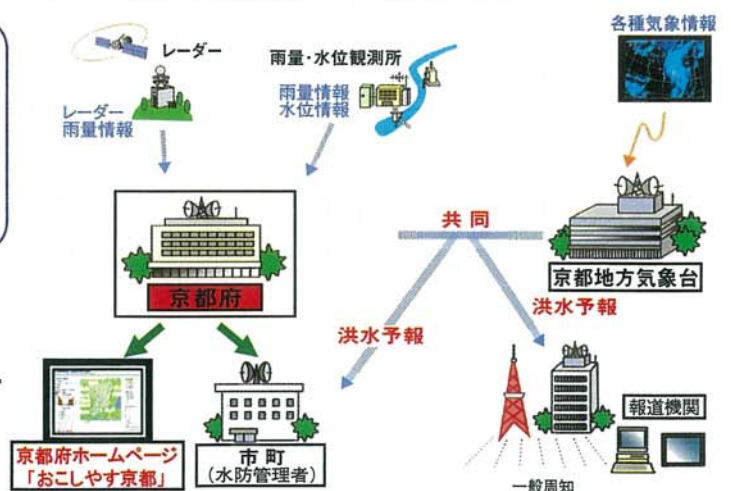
レーダー

レーダー
雨量情報

雨量・水位観測所

雨量情報
水位情報

各種気象情報

共同

京都府

京都地方気象台

洪水予報

洪水予報

京都府ホームページ
「おこしやす京都」

市町
（水防管理者）

報道機関

一般周知